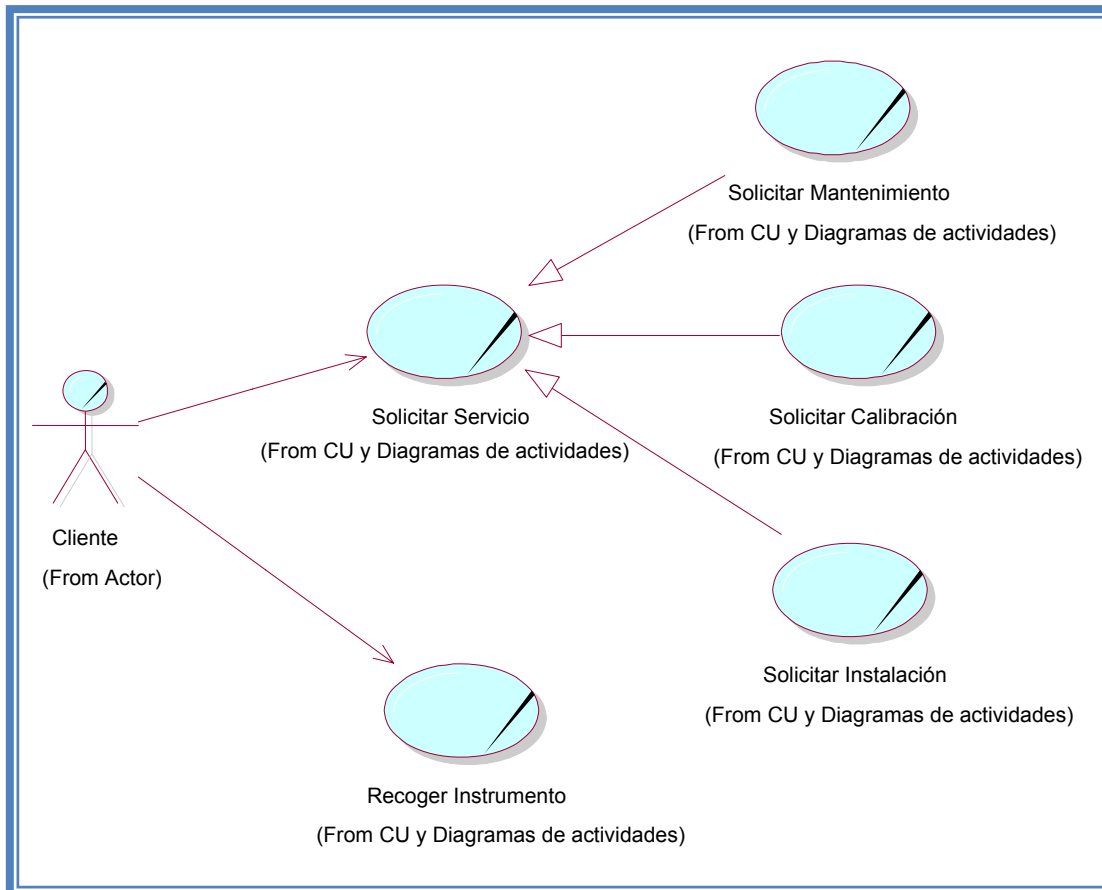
Solicitar Mantenimiento
(From CU y Diagramas de actividades)

Solicitar Servicio
(From CU y Diagramas de actividades)

Solicitar Calibración
(From CU y Diagramas de actividades)

Cliente
(From Actor)

Solicitar Instalación
(From CU y Diagramas de actividades)

Recoger Instrumento
(From CU y Diagramas de actividades)